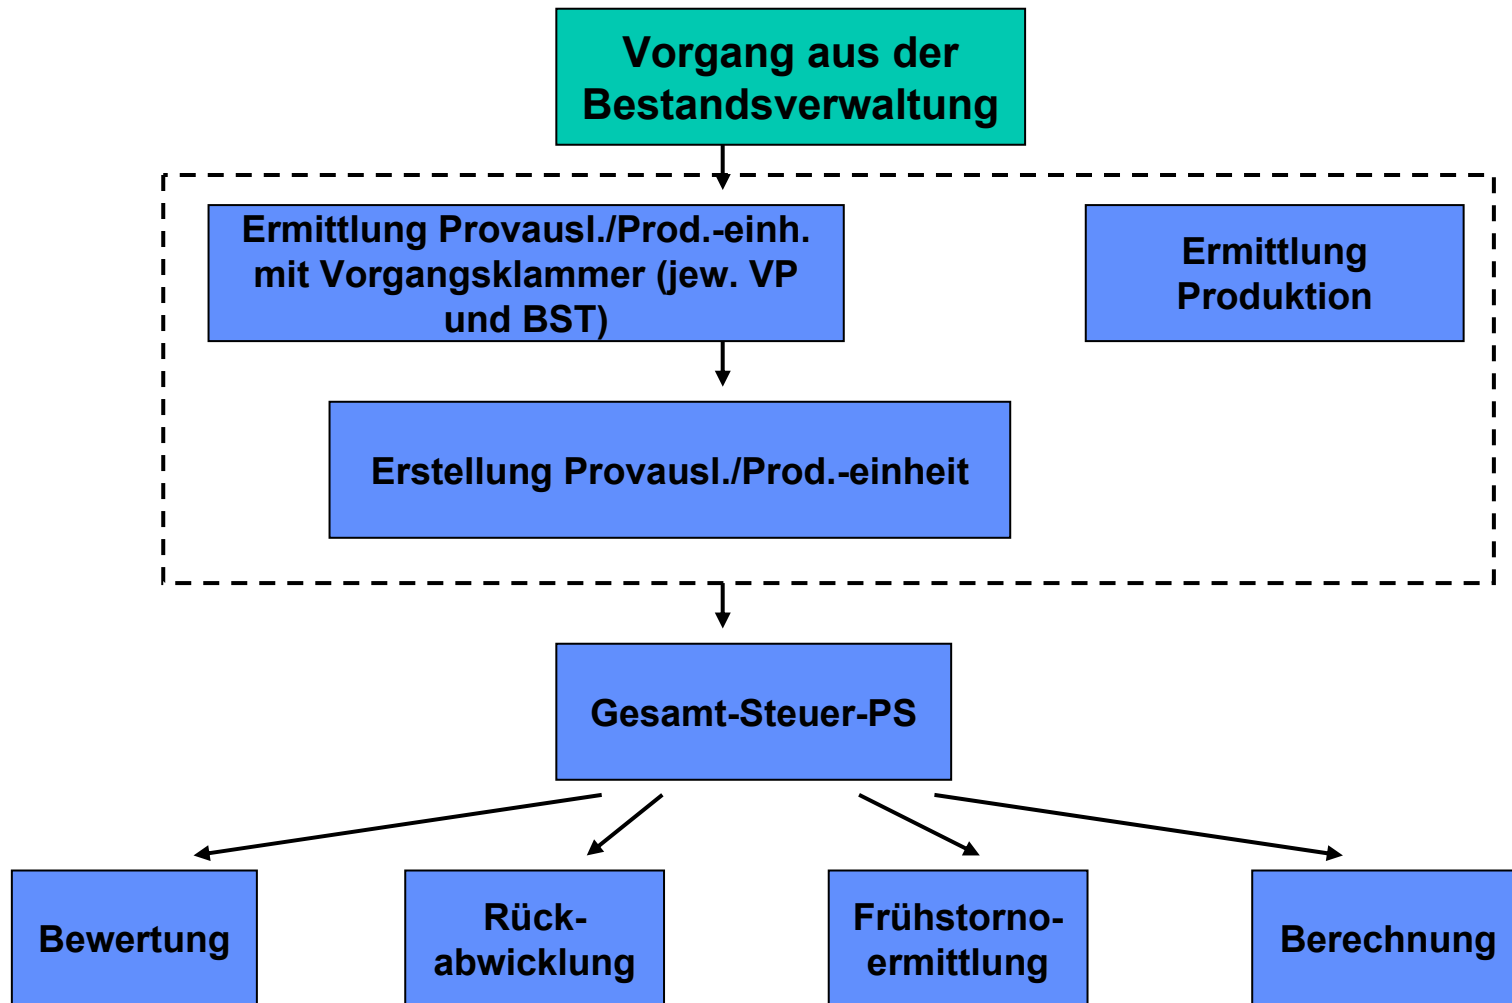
Vorgang aus der Bestandsverwaltung

Ermittlung Provausl./Prod.-einh. mit Vorgangsklammer (jew. VP und BST)

Ermittlung Produktion

Erstellung Provausl./Prod.-einheit

Gesamt-Steuer-PS

Bewertung

Rückabwicklung

Frühstornoermittlung

Berechnung